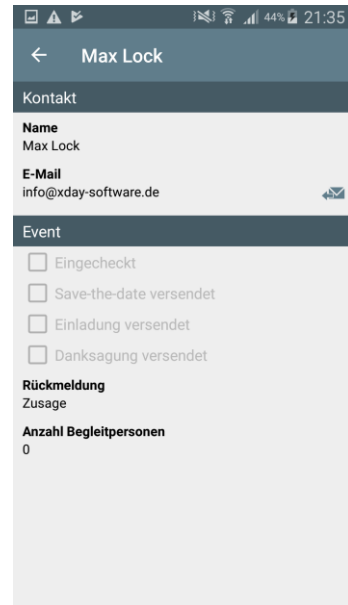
44% 21:35

← Max Lock

Kontakt

Name
Max Lock

E-Mail
info@xday-software.de

Event

Eingecheckt

Save-the-date versendet

Einladung versendet

Danksagung versendet

Rückmeldung
Zusage

Anzahl Begleitpersonen
0